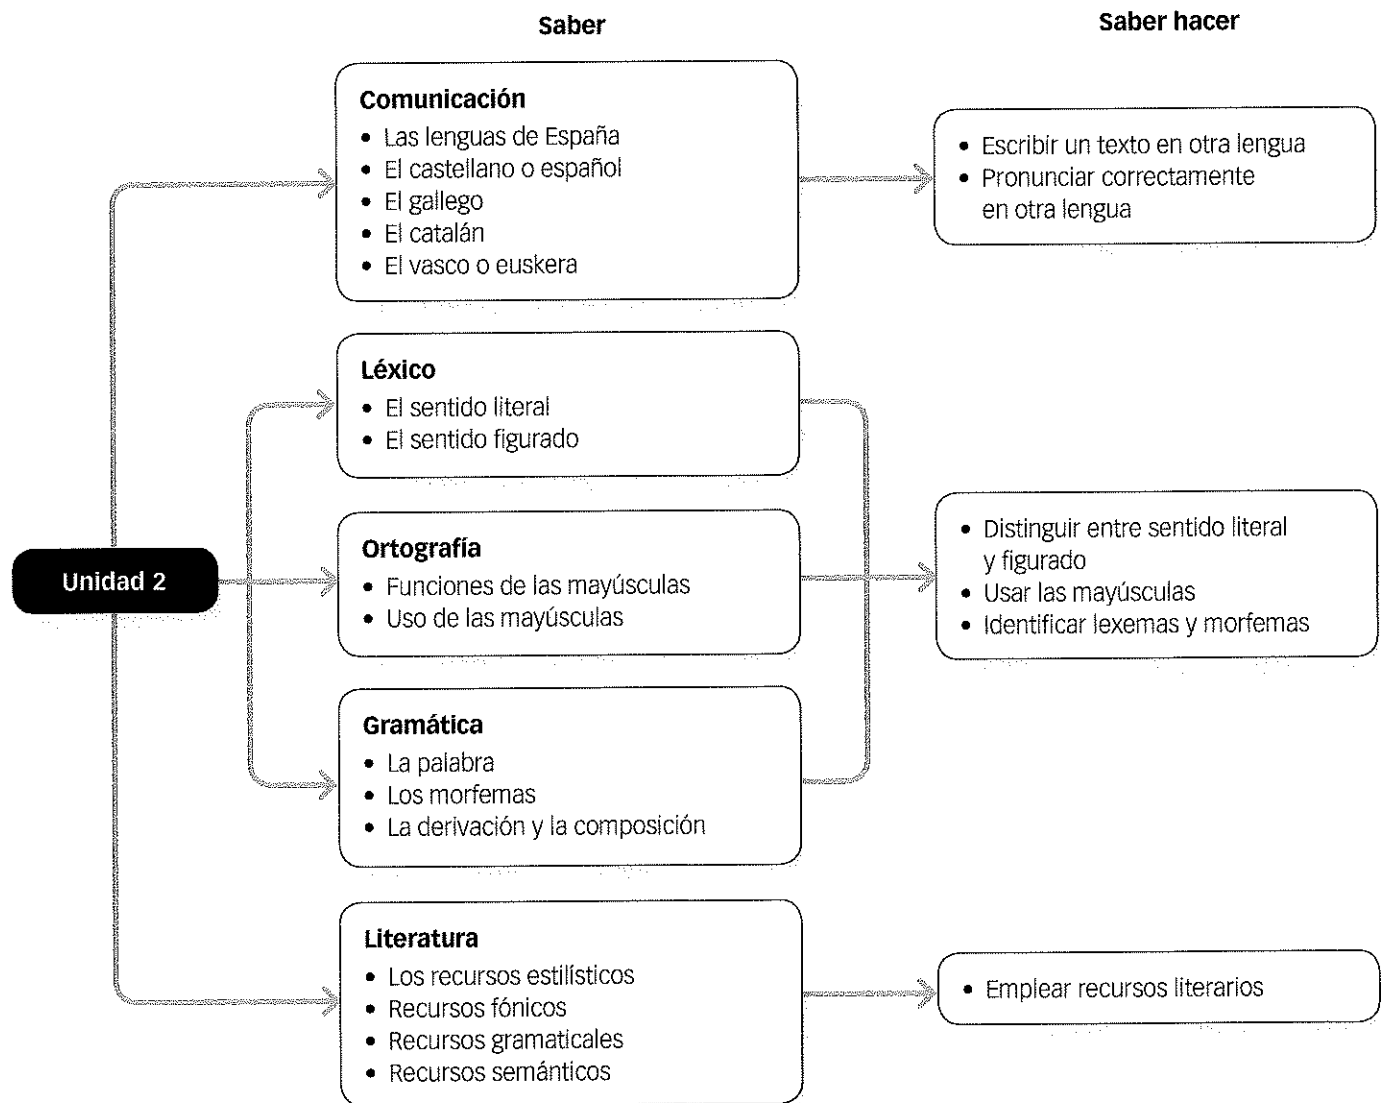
Saber

Saber hacer

Comunicación
• Las lenguas de España
• El castellano o español
• El gallego
• El catalán
• El vasco o euskera

• Escribir un texto en otra lengua
• Pronunciar correctamente en otra lengua

Léxico
• El sentido literal
• El sentido figurado

Unidad 2

Ortografía
• Funciones de las mayúsculas
• Uso de las mayúsculas

• Distinguir entre sentido literal y figurado
• Usar las mayúsculas
• Identificar lexemas y morfemas

Gramática
• La palabra
• Los morfemas
• La derivación y la composición

Literatura
• Los recursos estilísticos
• Recursos fónicos
• Recursos gramaticales
• Recursos semánticos

• Emplear recursos literarios